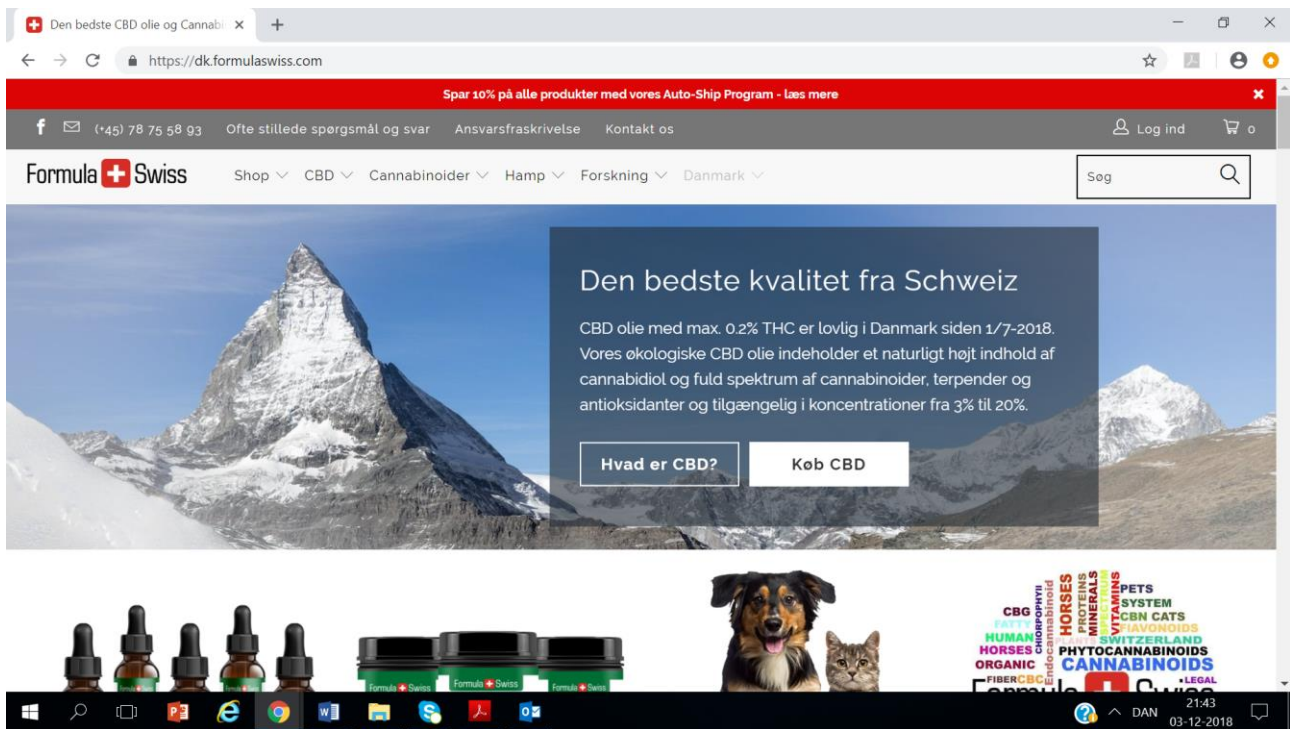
Den bedste CBD olie og Cannabi ×

https://dk.formulaswiss.com

Spar 10% på alle produkter med vores Auto-Ship Program - læs mere

(+45) 78 75 58 93 Ofte stillede spørgsmål og svar Ansvarsfraskrivelse Kontakt os

Log ind 0

Formula Swiss Shop CBD Cannabinoider Hamp Forskning Danmark

Søg

Den bedste kvalitet fra Schweiz

CBD olie med max. 0.2% THC er lovlig i Danmark siden 1/7-2018. Vores økologiske CBD olie indeholder et naturligt højt indhold af cannabidiol og fuld spektrum af cannabinoider, terpender og antioksidanter og tilgængelig i koncentrationer fra 3% til 20%.

Hvad er CBD? Køb CBD

Formula Swiss Formula Swiss Formula Swiss

CBG FATTY HUMAN HORSES ORGANIC FIBER CBC CHLOROPHYLL Endocannabinoid HORSES PROTEINS MINERALS PLANTS VITAMINS PETS SYSTEM CBN CATS FLAVONOIDS SWITZERLAND PHYTOCANNABINOIDS CANNABINOIDS LEGAL

DAN 21:43 03-12-2018